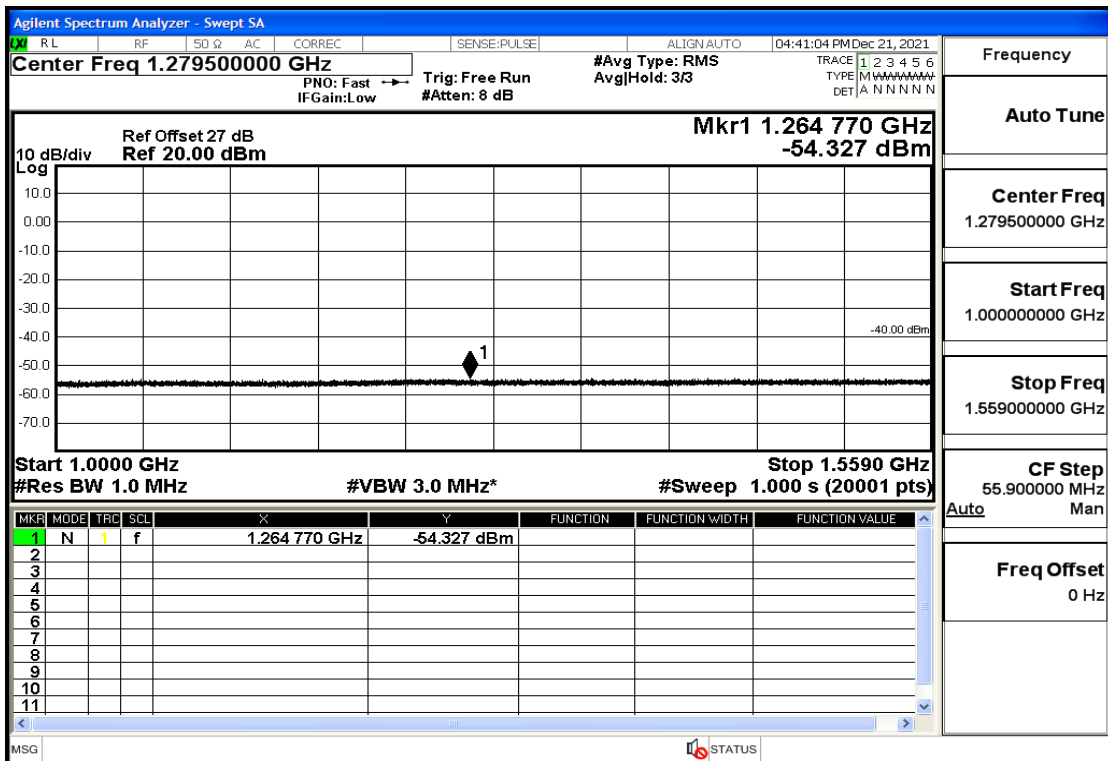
Agilent Spectrum Analyzer - Swept SA

LXI RL RF 50 Ω AC CORREC SENSE:PULSE ALIGN AUTO 04:41:04 PM Dec 21, 2021

Center Freq 1.279500000 GHz

PNO: Fast IFGain:Low Trig: Free Run #Atten: 8 dB #Avg Type: RMS Avg|Hold: 3/3

TRACE 1 2 3 4 5 6
TYPE M WWWWW
DET A N N N N N

Frequency

Auto Tune

Ref Offset 27 dB
10 dB/div Ref 20.00 dBm
Log

Mkr1 1.264 770 GHz
-54.327 dBm

10.0
0.00
-10.0
-20.0
-30.0
-40.0
-50.0
-60.0
-70.0

-40.00 dBm

1

Start 1.0000 GHz
#Res BW 1.0 MHz
#VBW 3.0 MHz*
Stop 1.5590 GHz
#Sweep 1.000 s (20001 pts)

Center Freq
1.279500000 GHz

Start Freq
1.000000000 GHz

Stop Freq
1.559000000 GHz

CF Step
55.900000 MHz
Auto Man

Freq Offset
0 Hz

| MKR | MODE | TRC | SCL | X | Y | FUNCTION | FUNCTION WIDTH | FUNCTION VALUE |
|---|---|---|---|---|---|---|---|---|
| 1 | N | 1 | f | 1.264 770 GHz | -54.327 dBm | | | |
| 2 | | | | | | | | |
| 3 | | | | | | | | |
| 4 | | | | | | | | |
| 5 | | | | | | | | |
| 6 | | | | | | | | |
| 7 | | | | | | | | |
| 8 | | | | | | | | |
| 9 | | | | | | | | |
| 10 | | | | | | | | |
| 11 | | | | | | | | |

MSG STATUS